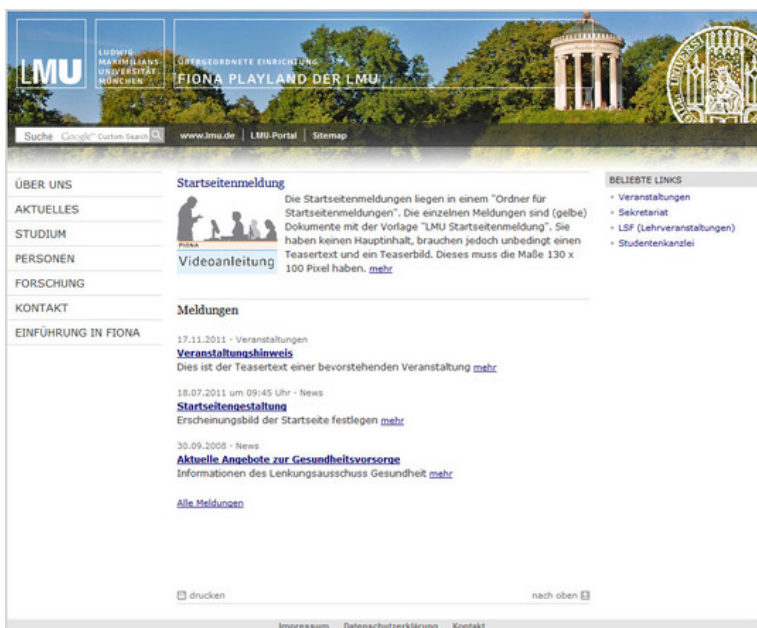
LMU LUDWIG MAXIMILIANS UNIVERSITÄT MÜNCHEN

ÜBERGEORDNETE EINRICHTUNG
FIONA PLAYLAND DER LMU

Suche Google Custom Search

www.lmu.de | LMU-Portal | Sitemap

ÜBER UNS
AKTUELLES
STUDIUM
PERSONEN
FORSCHUNG
KONTAKT
EINFÜHRUNG IN FIONA

Startseitenmeldung

FIONA
Videoanleitung

Die Startseitenmeldungen liegen in einem "Ordner für Startseitenmeldungen". Die einzelnen Meldungen sind (gelbe) Dokumente mit der Vorlage "LMU Startseitenmeldung". Sie haben keinen Hauptinhalt, brauchen jedoch unbedingt einen Teasertext und ein Teaserbild. Dieses muss die Maße 130 x 100 Pixel haben. mehr

Meldungen

17.11.2011 · Veranstaltungen
Veranstaltungshinweis
Dies ist der Teasertext einer bevorstehenden Veranstaltung mehr

18.07.2011 um 09:45 Uhr · News
Startseitengestaltung
Erscheinungsbild der Startseite festlegen mehr

30.09.2008 · News
Aktuelle Angebote zur Gesundheitsvorsorge
Informationen des Lenkungsausschuss Gesundheit mehr

Alle Meldungen

drucken

nach oben

BELIEBTE LINKS
Veranstaltungen
Sekretariat
LSF (Lehrveranstaltungen)
Studentenkanzlei

Impressum Datenschutzerklärung Kontakt